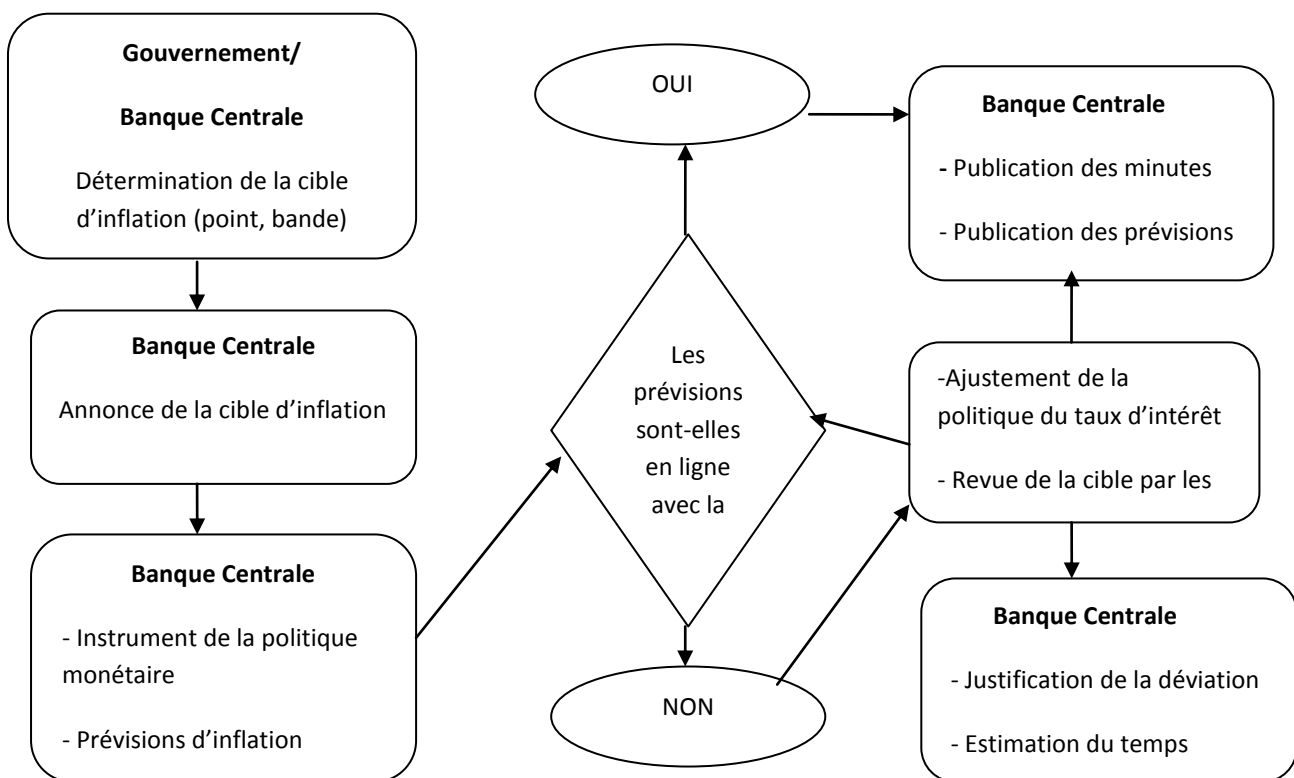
Gouvernement/

Banque Centrale

Détermination de la cible d'inflation (point, bande)

Banque Centrale

Annonce de la cible d'inflation

Banque Centrale

- Instrument de la politique monétaire

- Prévisions d'inflation

OUI

Les prévisions sont-elles en ligne avec la

NON

Banque Centrale

- Publication des minutes

- Publication des prévisions

-Ajustement de la politique du taux d'intérêt

- Revue de la cible par les

Banque Centrale

- Justification de la déviation

- Estimation du temps